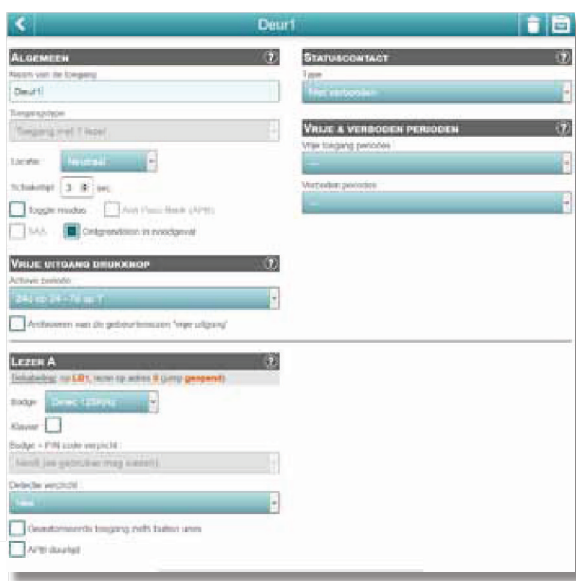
Deur1

ALGEMEEN

Naam van de toegang

Deur1

Toegangstype

Toegang met 1 lezer

Locatie Neutraal

Schakeltijd 3 sec.

Toggle modus

Anti Pass Back (APB)

SAS

Ontgrendelen in noodgeval

STATUSCONTACT

Type

Niet verbonden

VRIJE & VERBODEN PERIODEN

Vrije toegang periodes

---

Verboden periodes

---

VRIJE UITGANG DRUKKNOP

Actieve periode

24u op 24 - 7d op 7

Archiveren van de gebeurtenissen "vrije uitgang"

LEZER A

Bekabeling: op LB1, lezer op adres 0 (jump geopend)

Badge Direct 125KHz

Klavier

Badge + PIN code verplicht

Nooit (de gebruiker mag kiezen)

Detectie verplicht

Nee

Geautoriseerde toegang zelfs buiten uren

APB doortijd